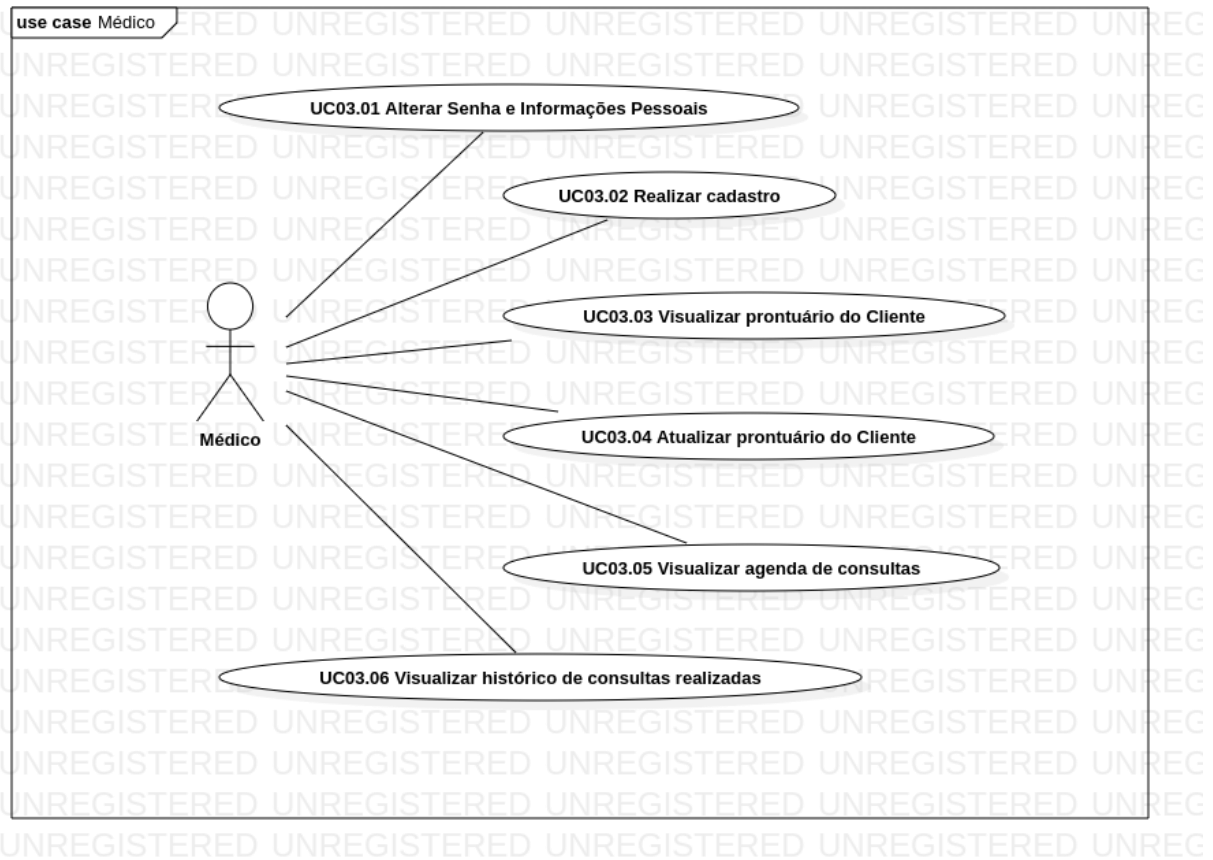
use case Médico

UC03.01 Alterar Senha e Informações Pessoais

UC03.02 Realizar cadastro

UC03.03 Visualizar prontuário do Cliente

Médico

UC03.04 Atualizar prontuário do Cliente

UC03.05 Visualizar agenda de consultas

UC03.06 Visualizar histórico de consultas realizadas

UNREGISTERED UNREGISTERED UNREGISTERED UNREGISTERED UNREG